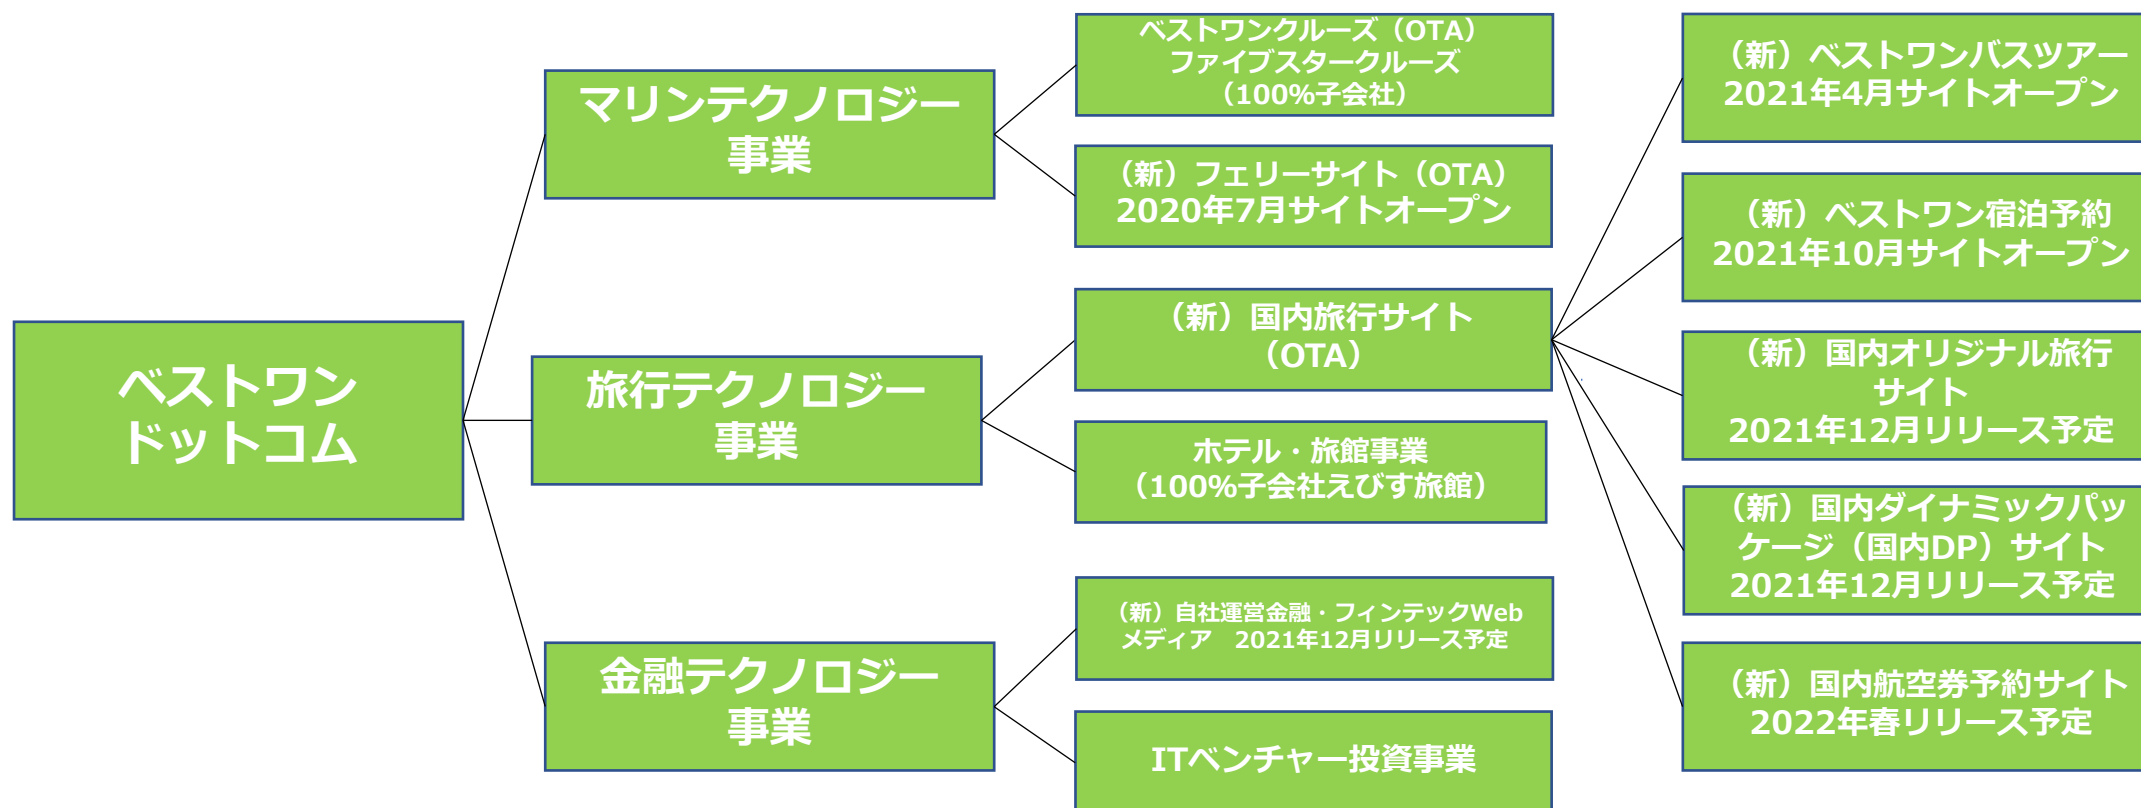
ベストワンドットコム

マリンテクノロジー事業

ベストワンクルーズ（OTA）
ファイブスタークルーズ
（100%子会社）

（新）フェリーサイト（OTA）
2020年7月サイトオープン

旅行テクノロジー事業

（新）国内旅行サイト
（OTA）

ホテル・旅館事業
（100%子会社えびす旅館）

金融テクノロジー事業

（新）自社運営金融・フィンテックWebメディア　2021年12月リリース予定

ITベンチャー投資事業

（新）ベストワンバスツアー
2021年4月サイトオープン

（新）ベストワン宿泊予約
2021年10月サイトオープン

（新）国内オリジナル旅行サイト
2021年12月リリース予定

（新）国内ダイナミックパッケージ（国内DP）サイト
2021年12月リリース予定

（新）国内航空券予約サイト
2022年春リリース予定